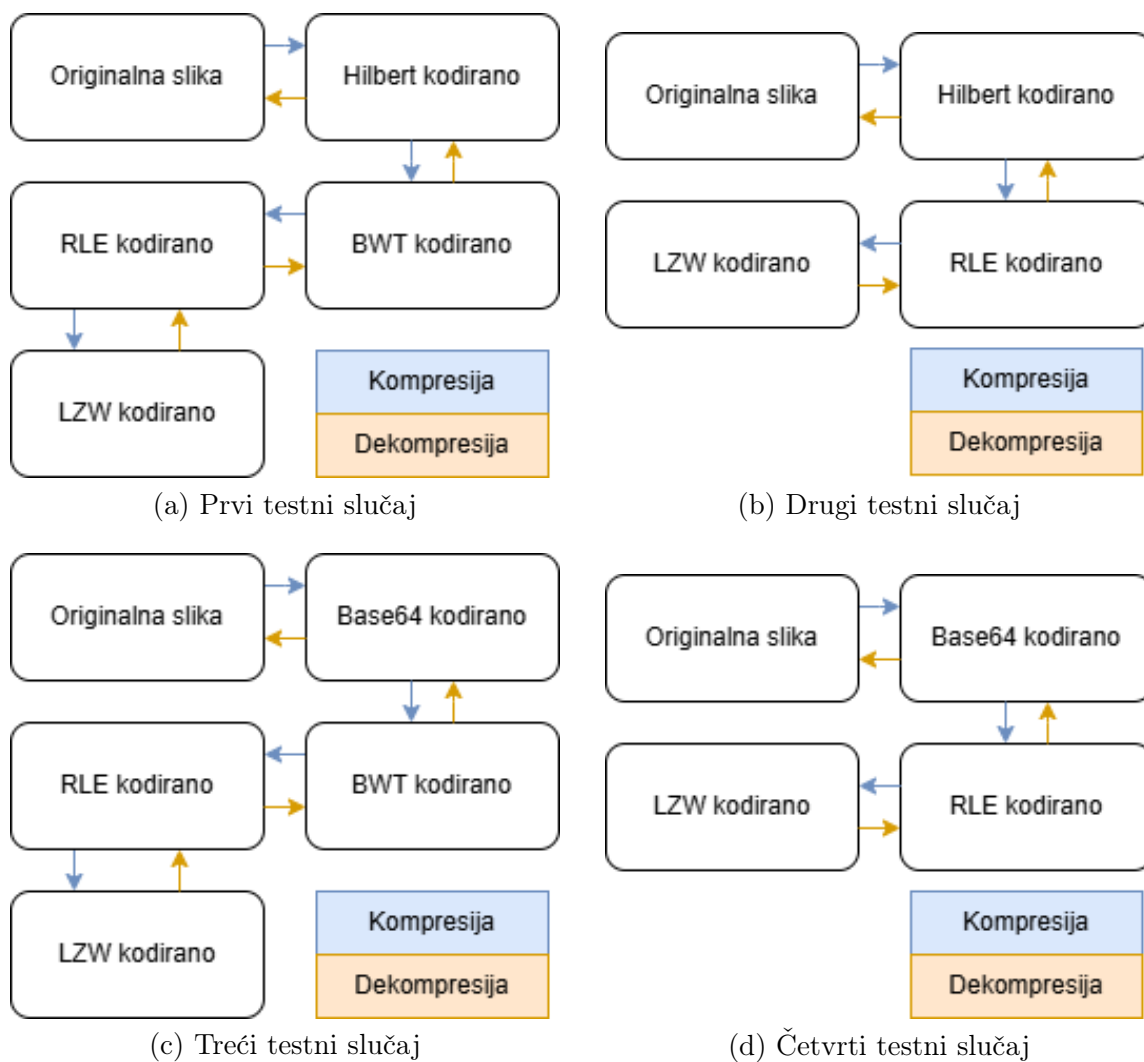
Originalna slika

Hilbert kodirano

RLE kodirano

BWT kodirano

LZW kodirano

Kompresija

Dekompresija

(a) Prvi testni slučaj

Originalna slika

Hilbert kodirano

LZW kodirano

RLE kodirano

Kompresija

Dekompresija

(b) Drugi testni slučaj

Originalna slika

Base64 kodirano

RLE kodirano

BWT kodirano

LZW kodirano

Kompresija

Dekompresija

(c) Treći testni slučaj

Originalna slika

Base64 kodirano

LZW kodirano

RLE kodirano

Kompresija

Dekompresija

(d) Četvrti testni slučaj